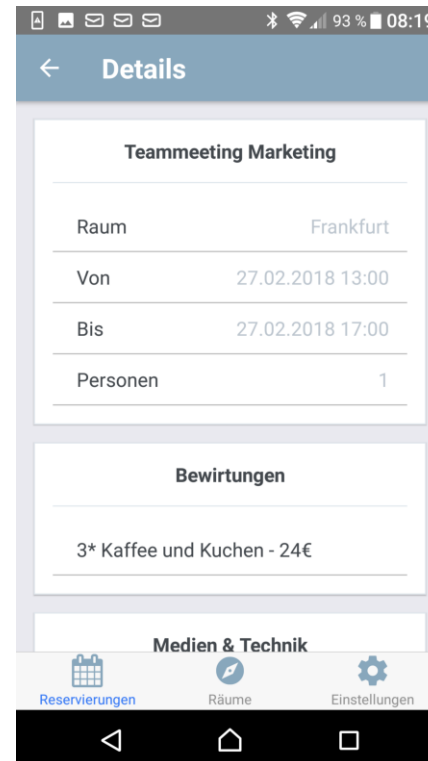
93 % 08:19

Details

Teammeeting Marketing

| Raum | Frankfurt |
|---|---|
| Von | 27.02.2018 13:00 |
| Bis | 27.02.2018 17:00 |
| Personen | 1 |

Bewirtungen

3* Kaffee und Kuchen - 24€

Medien & Technik

Reservierungen Räume Einstellungen